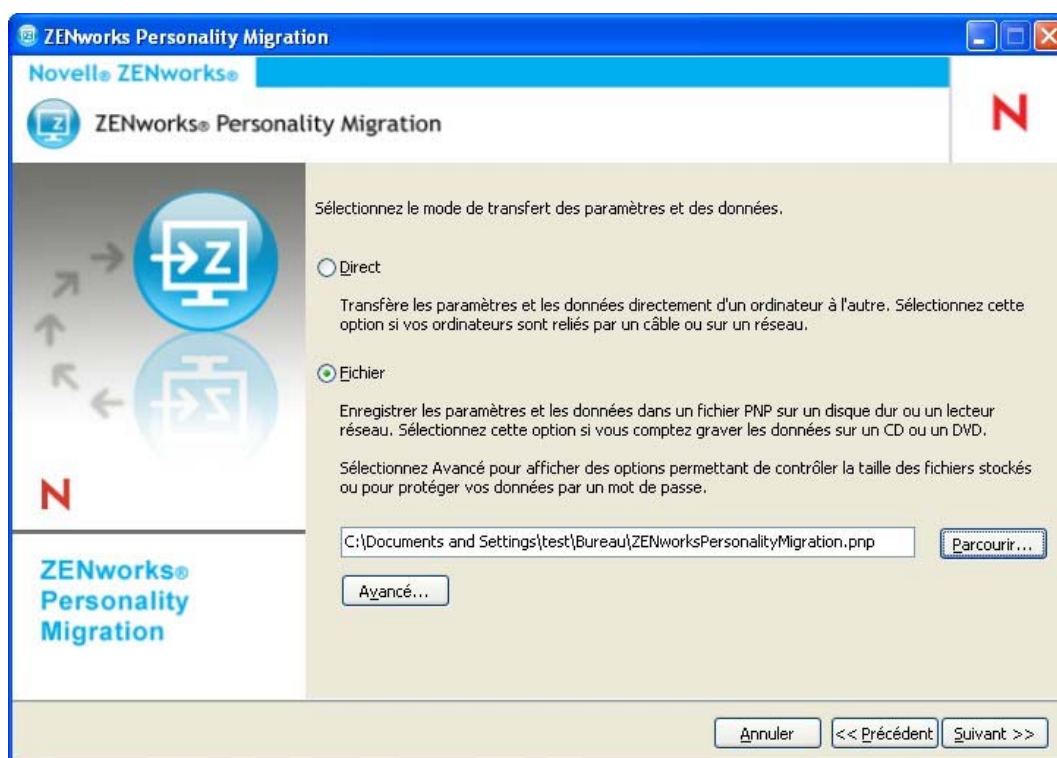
ZENworks Personality Migration

Novell® ZENworks®

ZENworks® Personality Migration

N

N

ZENworks® Personality Migration

Sélectionnez le mode de transfert des paramètres et des données.

Direct

Transfère les paramètres et les données directement d'un ordinateur à l'autre. Sélectionnez cette option si vos ordinateurs sont reliés par un câble ou sur un réseau.

Fichier

Enregistrer les paramètres et les données dans un fichier PNP sur un disque dur ou un lecteur réseau. Sélectionnez cette option si vous comptez graver les données sur un CD ou un DVD.

Sélectionnez Avancé pour afficher des options permettant de contrôler la taille des fichiers stockés ou pour protéger vos données par un mot de passe.

C:\Documents and Settings\test\Bureau\ZENworksPersonalityMigration.pnp

Parcourir...

Avancé...

Annuler

<< Précédent

Suivant >>